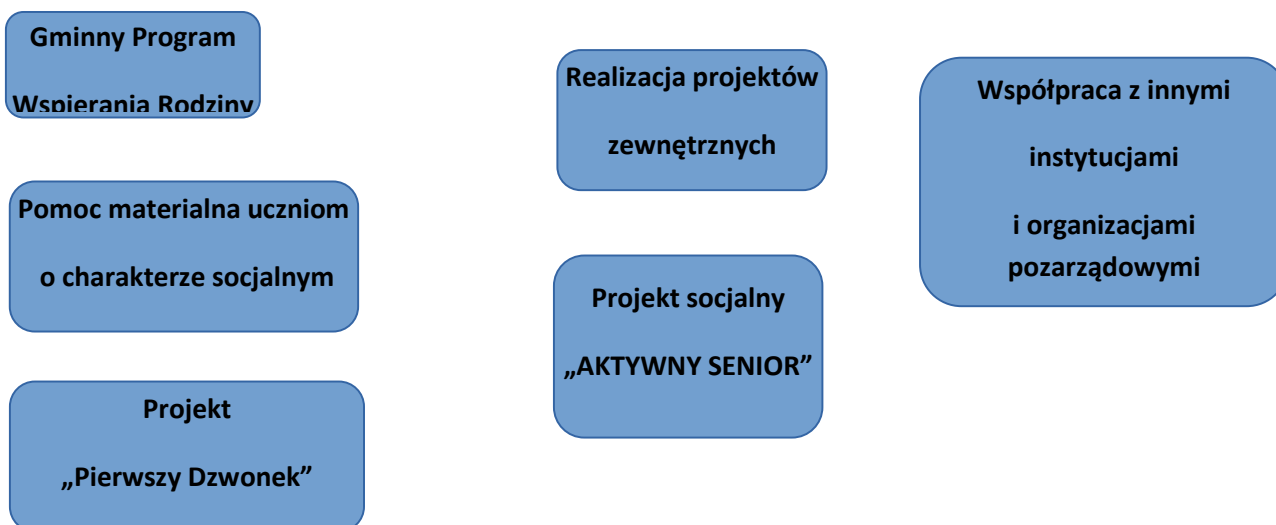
Gminny Program

Wspierania Rodziny

Pomoc materialna uczniom

o charakterze socjalnym

Projekt

„Pierwszy Dzwonek"

Realizacja projektów

zewnętrznych

Projekt socjalny

„AKTYWNY SENIOR"

Współpraca z innymi

instytucjami

i organizacjami pozarządowymi